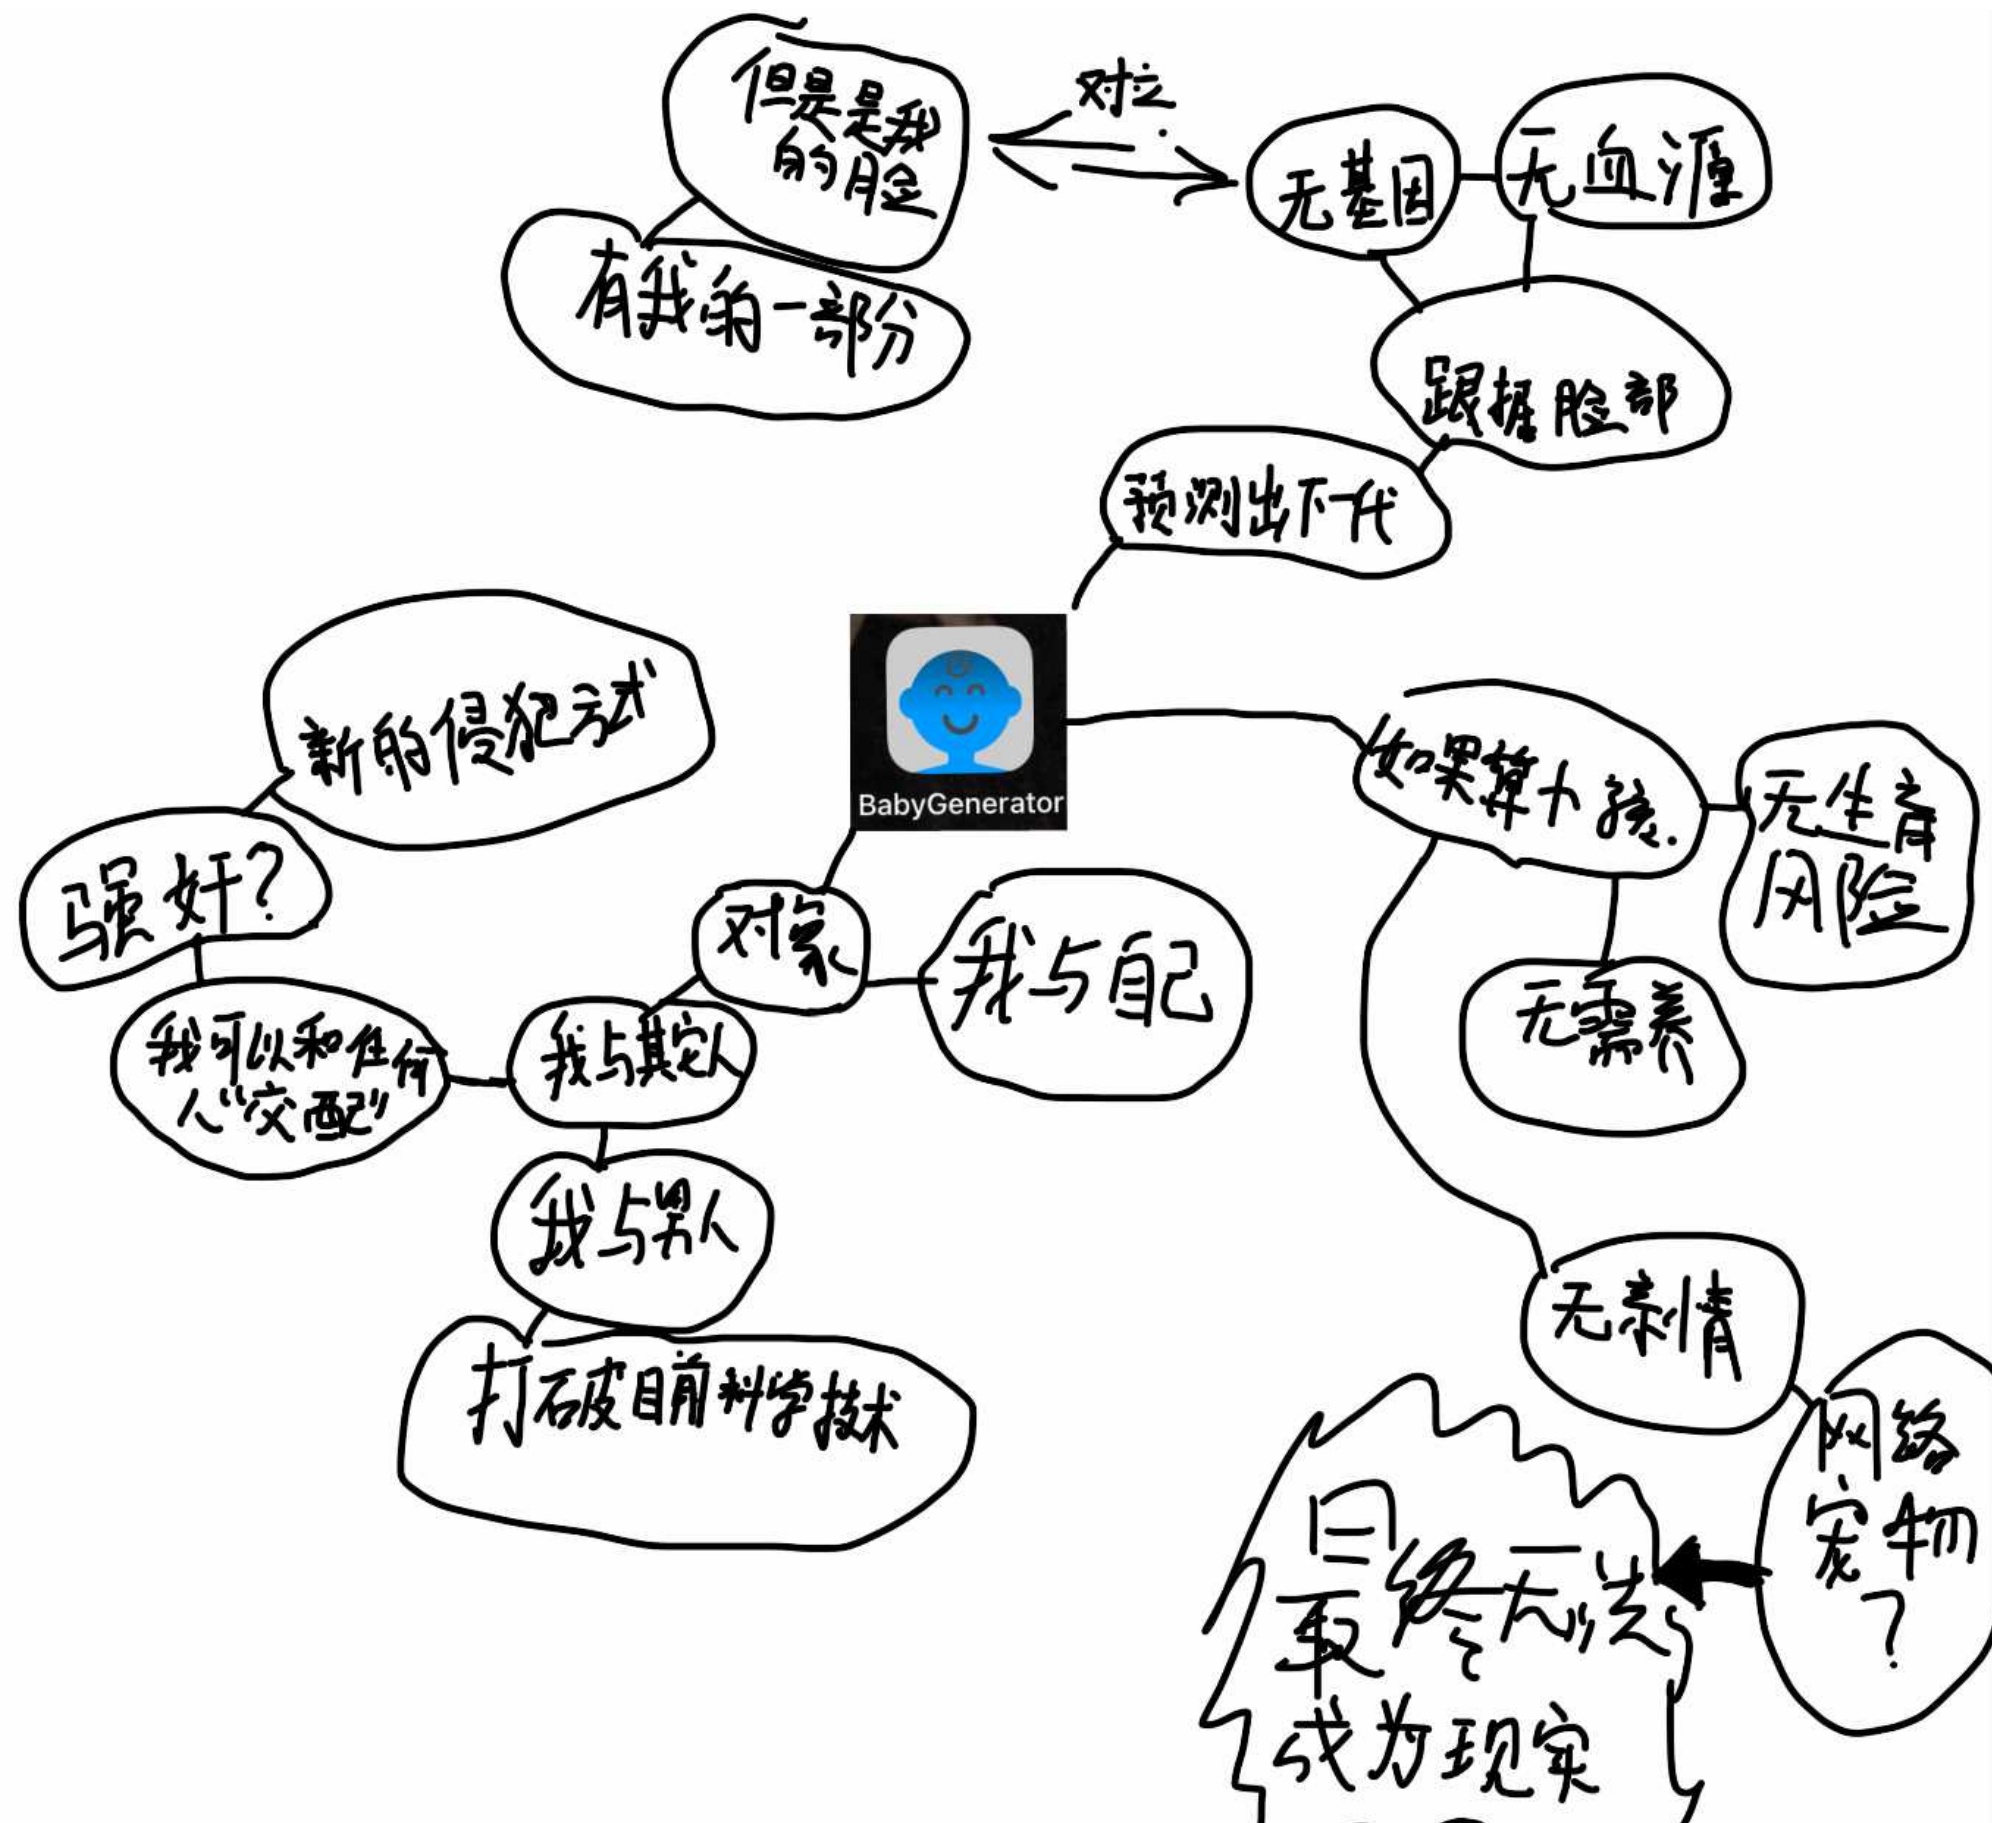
但是是我的脸

有我的一部分

对立

无基因

无血源

跟据脸部

预测出下代

BabyGenerator

新的侵犯方式

强奸?

我可以和任何人"交配"

对象

我与自己

我与其它人

我与男人

打破目前科学技术

如果算个孩.

无生育风险

无需养

无亲情

网络宠物?

最终无法成为现实